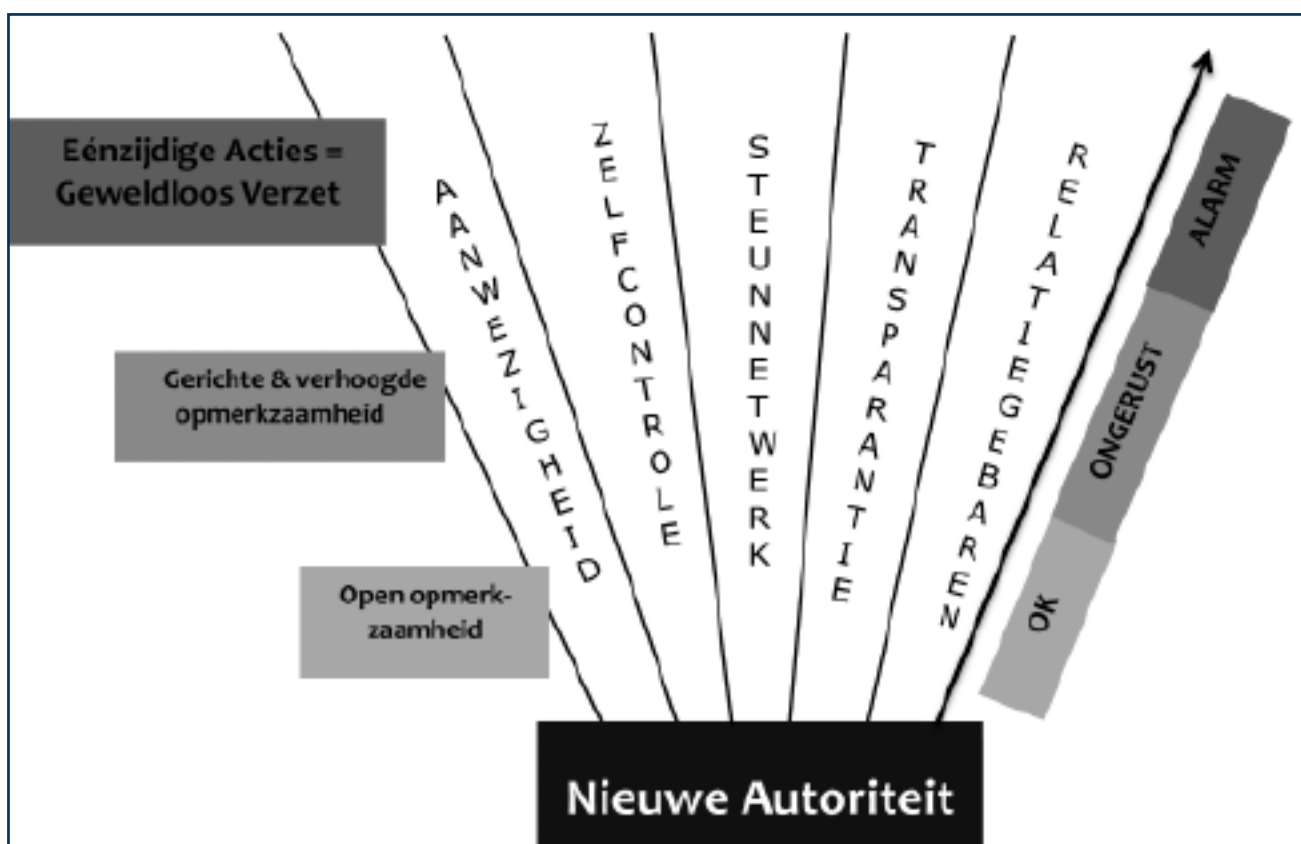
Eénzijdige Acties = Geweldloos Verzet

Gerichte & verhoogde opmerkzaamheid

Open opmerkzaamheid

AANWEZIGHEID

ZELFCONTROLE

STEUNNETWERK

TRANSPARANTIE

RELATIEGEBAREN

ALARM

ONGERUST

OK

Nieuwe Autoriteit